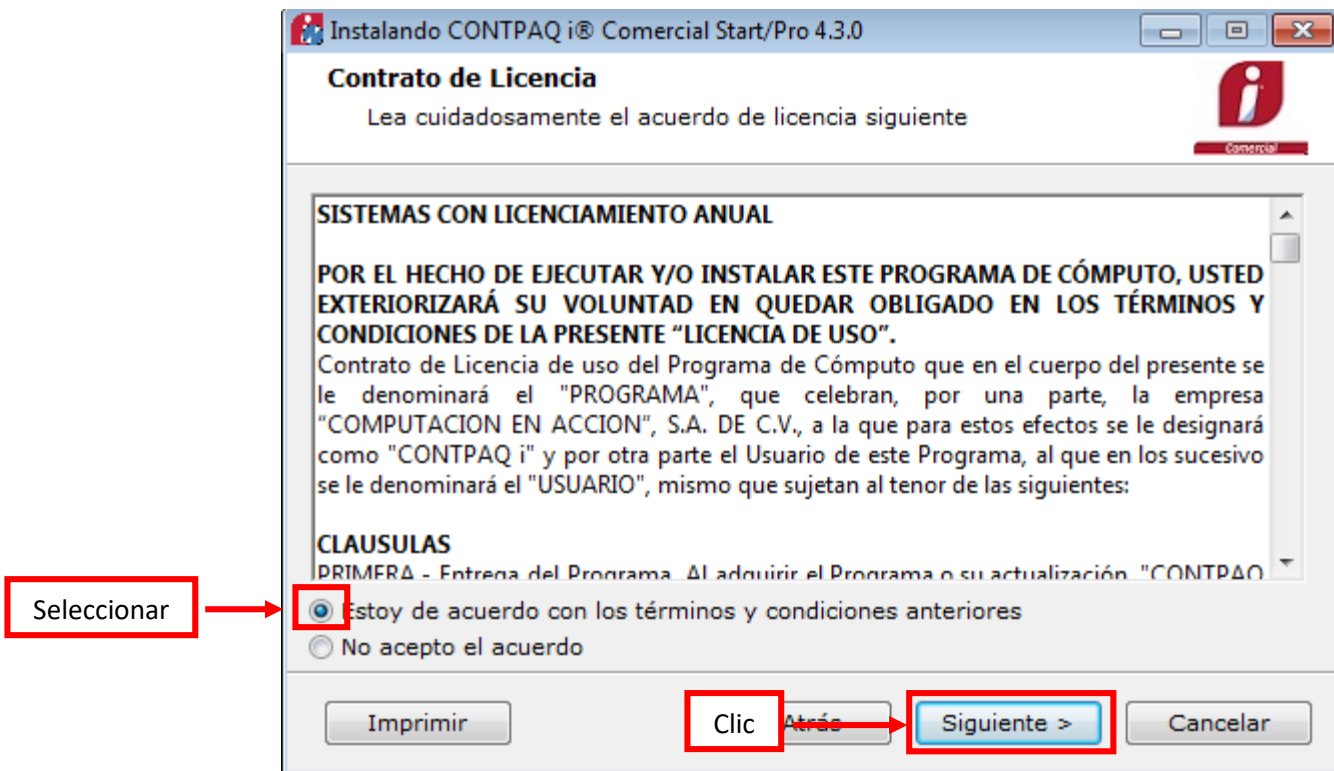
Instalando CONTPAQ i® Comercial Start/Pro 4.3.0

Contrato de Licencia

Lea cuidadosamente el acuerdo de licencia siguiente

Comercial

SISTEMAS CON LICENCIAMIENTO ANUAL

POR EL HECHO DE EJECUTAR Y/O INSTALAR ESTE PROGRAMA DE CÓMPUTO, USTED EXTERIORIZARÁ SU VOLUNTAD EN QUEDAR OBLIGADO EN LOS TÉRMINOS Y CONDICIONES DE LA PRESENTE “LICENCIA DE USO”.
Contrato de Licencia de uso del Programa de Cómputo que en el cuerpo del presente se le denominará el "PROGRAMA", que celebran, por una parte, la empresa "COMPUTACION EN ACCION", S.A. DE C.V., a la que para estos efectos se le designará como "CONTPAQ i" y por otra parte el Usuario de este Programa, al que en los sucesivo se le denominará el "USUARIO", mismo que sujetan al tenor de las siguientes:

CLAUSULAS
PRIMERA.- Entrega del Programa. Al adquirir el Programa o su actualización, "CONTPAQ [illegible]

Seleccionar

Estoy de acuerdo con los términos y condiciones anteriores

No acepto el acuerdo

Imprimir

Clic

Atrás

Siguiente >

Cancelar